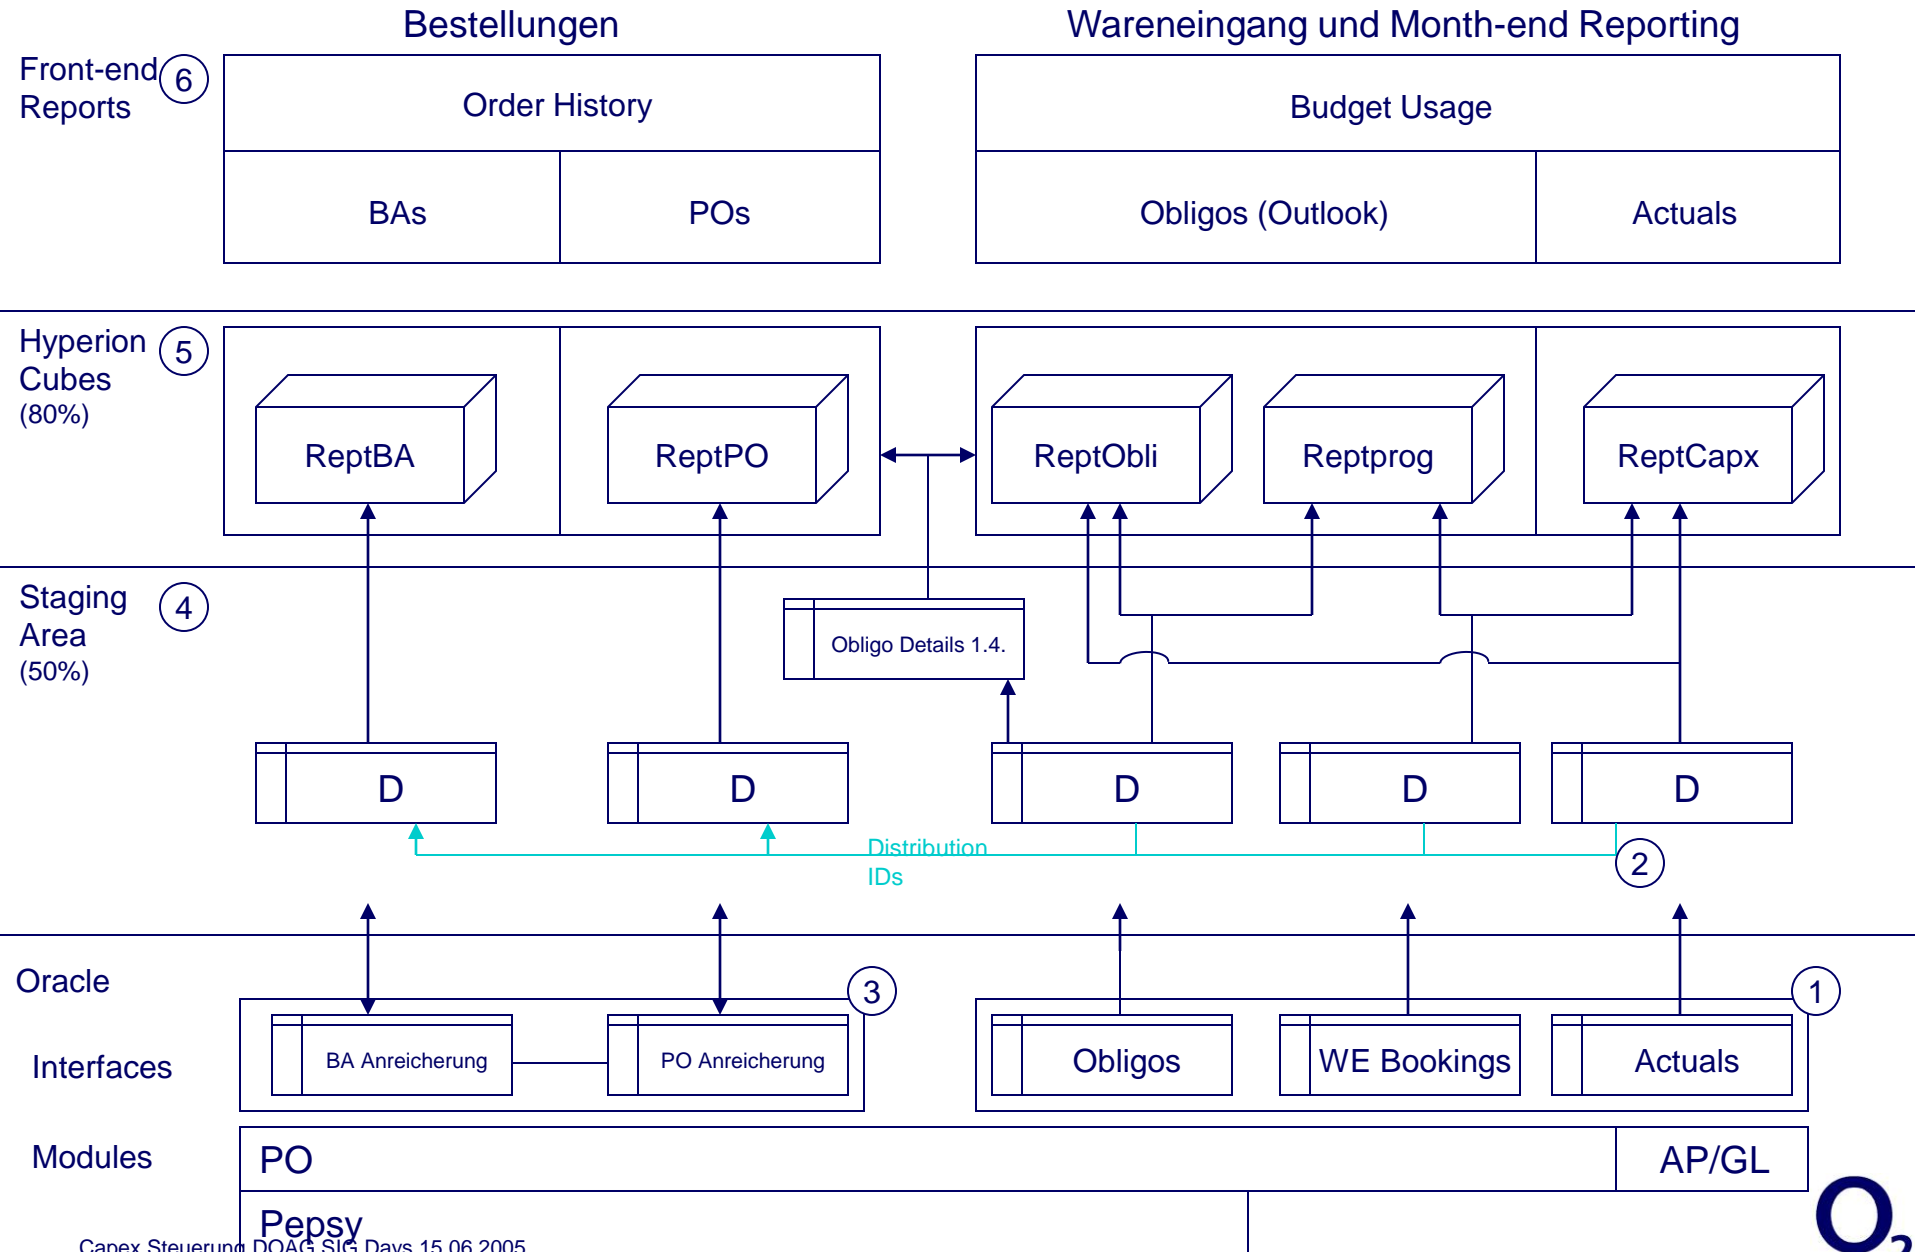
Bestellungen

Wareneingang und Month-end Reporting

Front-end Reports 6

Order History

BAs

POs

Budget Usage

Obligos (Outlook)

Actuals

Hyperion Cubes (80%) 5

ReptBA

ReptPO

ReptObli

Reptprog

ReptCapx

Staging Area (50%) 4

Obligo Details 1.4.

D

D

D

D

D

Distribution IDs

2

Oracle

Interfaces

3

1

BA Anreicherung

PO Anreicherung

Obligos

WE Bookings

Actuals

Modules

PO

AP/GL

Pepsy

Capex Steuerung DOAG SIG Days 15.06.2005

$O_2$